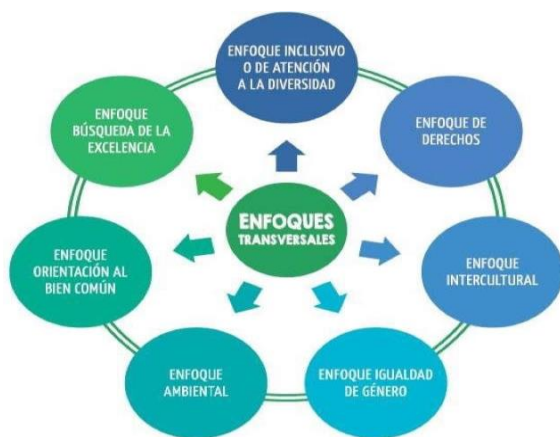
ENFOQUE INCLUSIVO O DE ATENCIÓN A LA DIVERSIDAD

ENFOQUE DE DERECHOS

ENFOQUE INTERCULTURAL

ENFOQUE IGUALDAD DE GÉNERO

ENFOQUE AMBIENTAL

ENFOQUE ORIENTACIÓN AL BIEN COMÚN

ENFOQUE BÚSQUEDA DE LA EXCELENCIA

ENFOQUES TRANSVERSALES